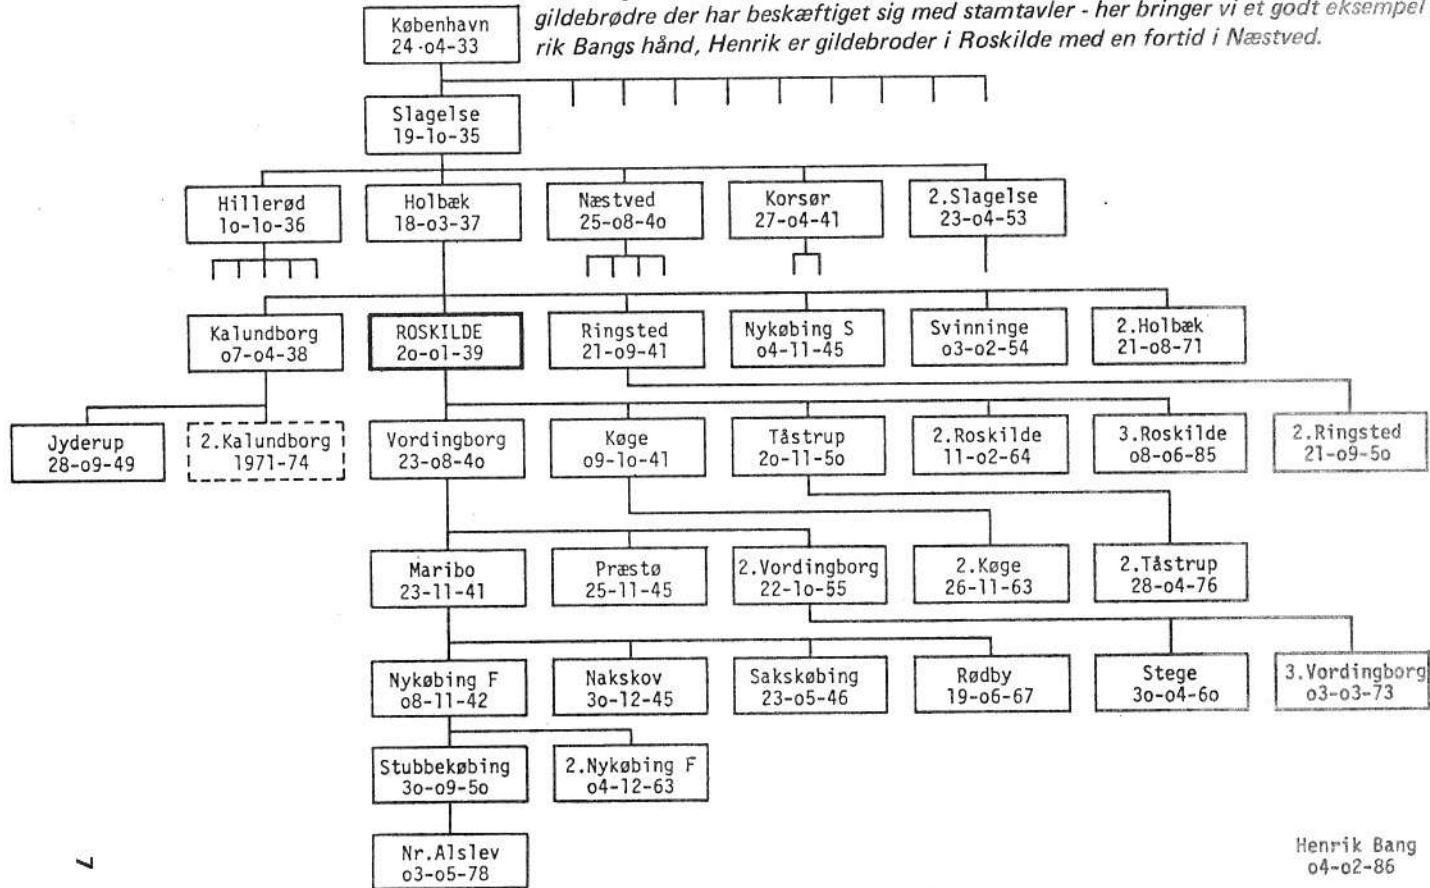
gildebrødre der har beskæftiget sig med stamtavler - her bringer vi et godt eksempel
rik Bangs hånd, Henrik er gildebroder i Roskilde med en fortid i Næstved.

København
24-o4-33

Slagelse
19-1o-35

Hillerød
1o-1o-36

Holbæk
18-o3-37

Næstved
25-o8-4o

Korsør
27-o4-41

2.Slagelse
23-o4-53

Kalundborg
o7-o4-38

ROSKILDE
2o-o1-39

Ringsted
21-o9-41

Nykøbing S
o4-11-45

Svinninge
o3-o2-54

2.Holbæk
21-o8-71

Jyderup
28-o9-49

2.Kalundborg
1971-74

Vordingborg
23-o8-4o

Køge
o9-1o-41

Tåstrup
2o-11-5o

2.Roskilde
11-o2-64

3.Roskilde
o8-o6-85

2.Ringsted
21-o9-5o

Maribo
23-11-41

Præstø
25-11-45

2.Vordingborg
22-1o-55

2.Køge
26-11-63

2.Tåstrup
28-o4-76

Nykøbing F
o8-11-42

Nakskov
3o-12-45

Sakskøbing
23-o5-46

Rødby
19-o6-67

Stege
3o-o4-6o

3.Vordingborg
o3-o3-73

Stubbekøbing
3o-o9-5o

2.Nykøbing F
o4-12-63

Nr.Alslev
o3-o5-78

7

Henrik Bang
o4-o2-86